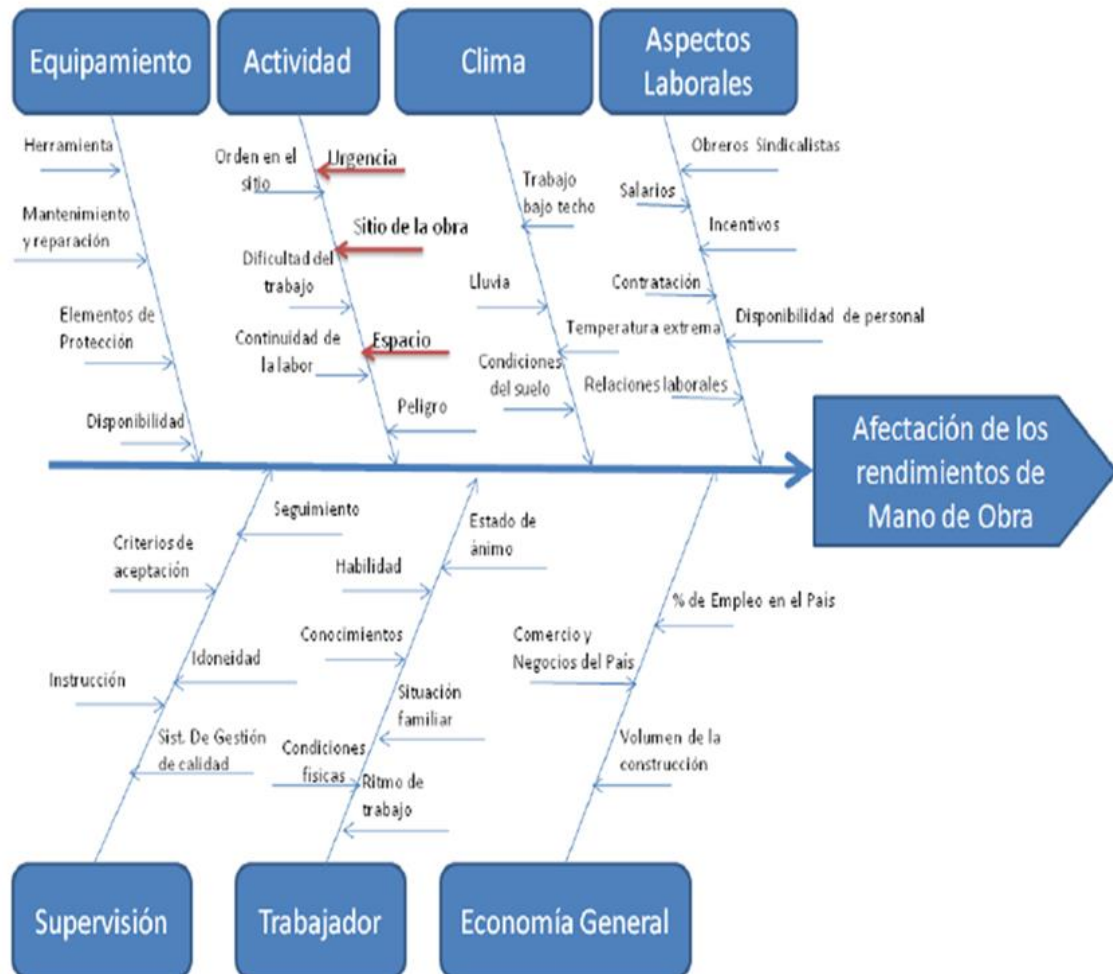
Equipamiento

Actividad

Clima

Aspectos Laborales

Herramienta

Mantenimiento y reparación

Elementos de Protección

Disponibilidad

Orden en el sitio

Urgencia

Sitio de la obra

Dificultad del trabajo

Continuidad de la labor

Espacio

Peligro

Trabajo bajo techo

Lluvia

Condiciones del suelo

Temperatura extrema

Obreros Sindicalistas

Salarios

Incentivos

Contratación

Disponibilidad de personal

Relaciones laborales

Afectación de los rendimientos de Mano de Obra

Seguimiento

Criterios de aceptación

Idoneidad

Instrucción

Sist. De Gestión de calidad

Estado de ánimo

Habilidad

Conocimientos

Situación familiar

Condiciones fisicas

Ritmo de trabajo

% de Empleo en el Pais

Comercio y Negocios del País

Volumen de la construcción

Supervisión

Trabajador

Economía General